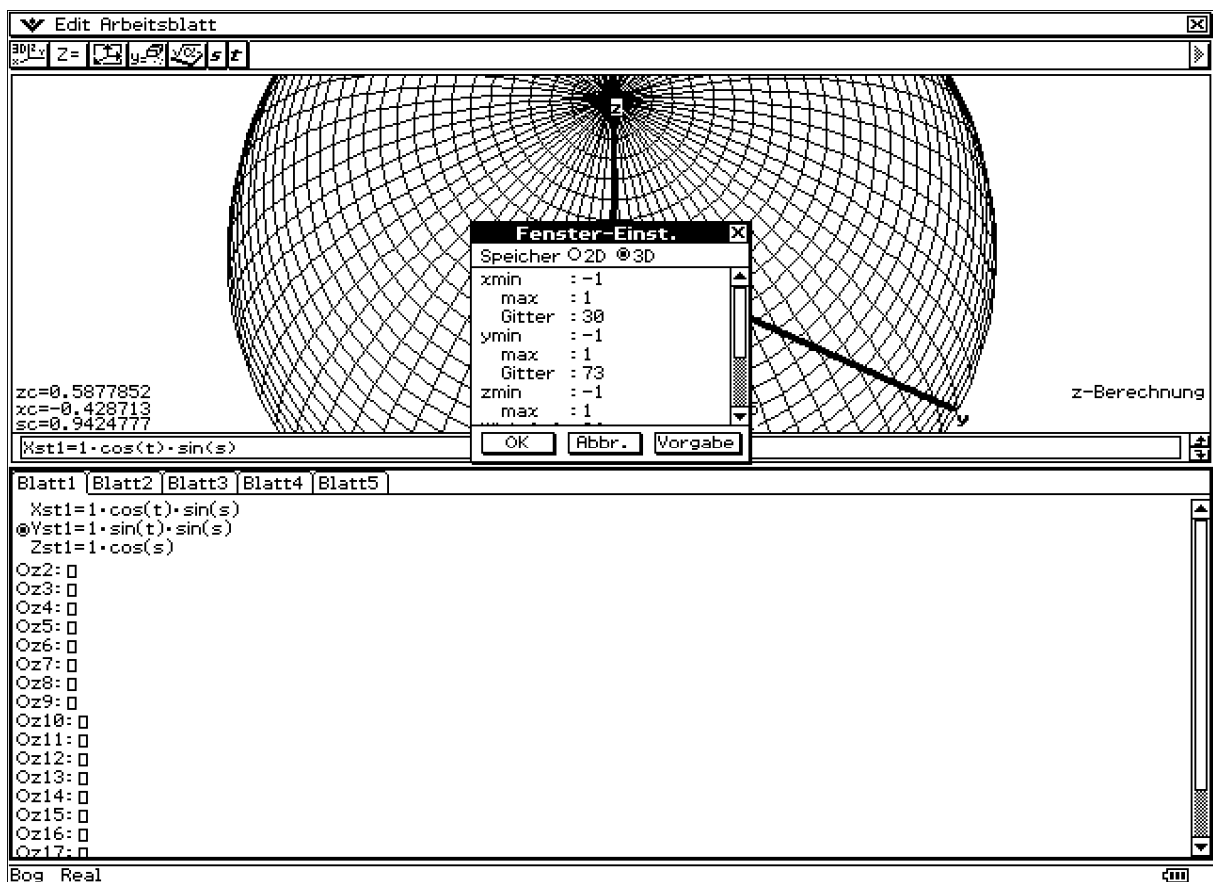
Edit Arbeitsblatt

Z=

Fenster-Einst.
Speicher 2D 3D
xmin : −1
max : 1
Gitter : 30
ymin : −1
max : 1
Gitter : 73
zmin : −1
max : 1
OK Abbr. Vorgabe

z

y

zc=0.5877852
xc=−0.428713
sc=0.9424777

z-Berechnung

Xst1=1·cos(t)·sin(s)

Blatt1 Blatt2 Blatt3 Blatt4 Blatt5

Xst1=1·cos(t)·sin(s)
Yst1=1·sin(t)·sin(s)
Zst1=1·cos(s)
Oz2:
Oz3:
Oz4:
Oz5:
Oz6:
Oz7:
Oz8:
Oz9:
Oz10:
Oz11:
Oz12:
Oz13:
Oz14:
Oz15:
Oz16:
Oz17:

Bog Real